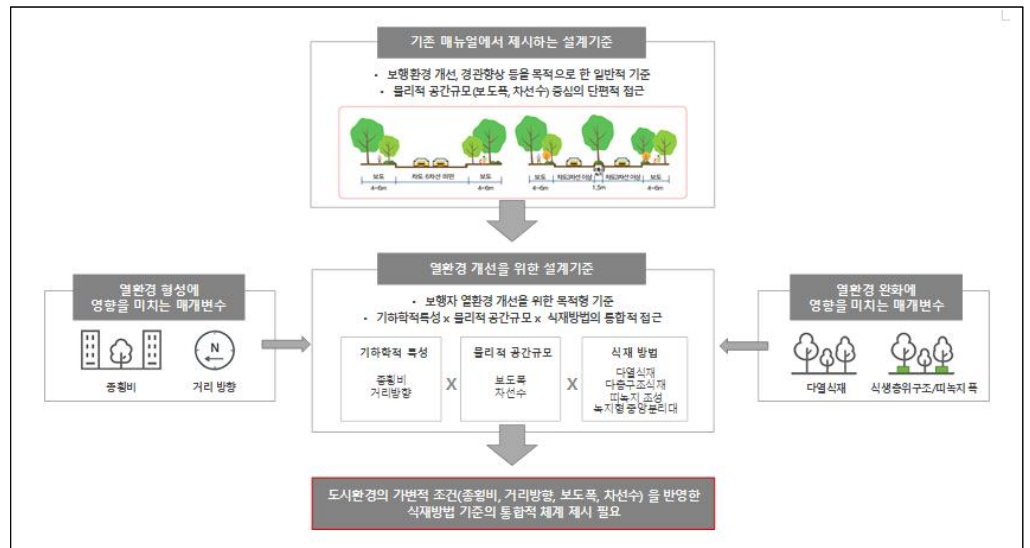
기존 매뉴얼에서 제시하는 설계기준

• 보행환경 개선, 경관향상 등을 목적으로 한 일반적 기준
• 물리적 공간규모(보도폭, 차선수) 중심의 단편적 접근

보도 4~6m
차도 6차선 이하
보도 4~6m
보도 4~6m
차도2차선 이상
1.5m
차도2차선 이상
보도 4~6m

열환경 형성에 영향을 미치는 매개변수

종횡비
N
거리 방향

열환경 개선을 위한 설계기준

• 보행자 열환경 개선을 위한 목적형 기준
• 기하학적특성 x 물리적 공간규모 x 식재방법의 통합적 접근

기하학적 특성
종횡비
거리방향

X

물리적 공간규모
보도폭
차선수

X

식재 방법
다열식재
다층구조식재
띠녹지 조성
녹지형 중앙분리대

열환경 완화에 영향을 미치는 매개변수

다열식재
식생층위구조/띠녹지 폭

도시환경의 가변적 조건(종횡비, 거리방향, 보도폭, 차선수)을 반영한 식재방법 기준의 통합적 체계 제시 필요